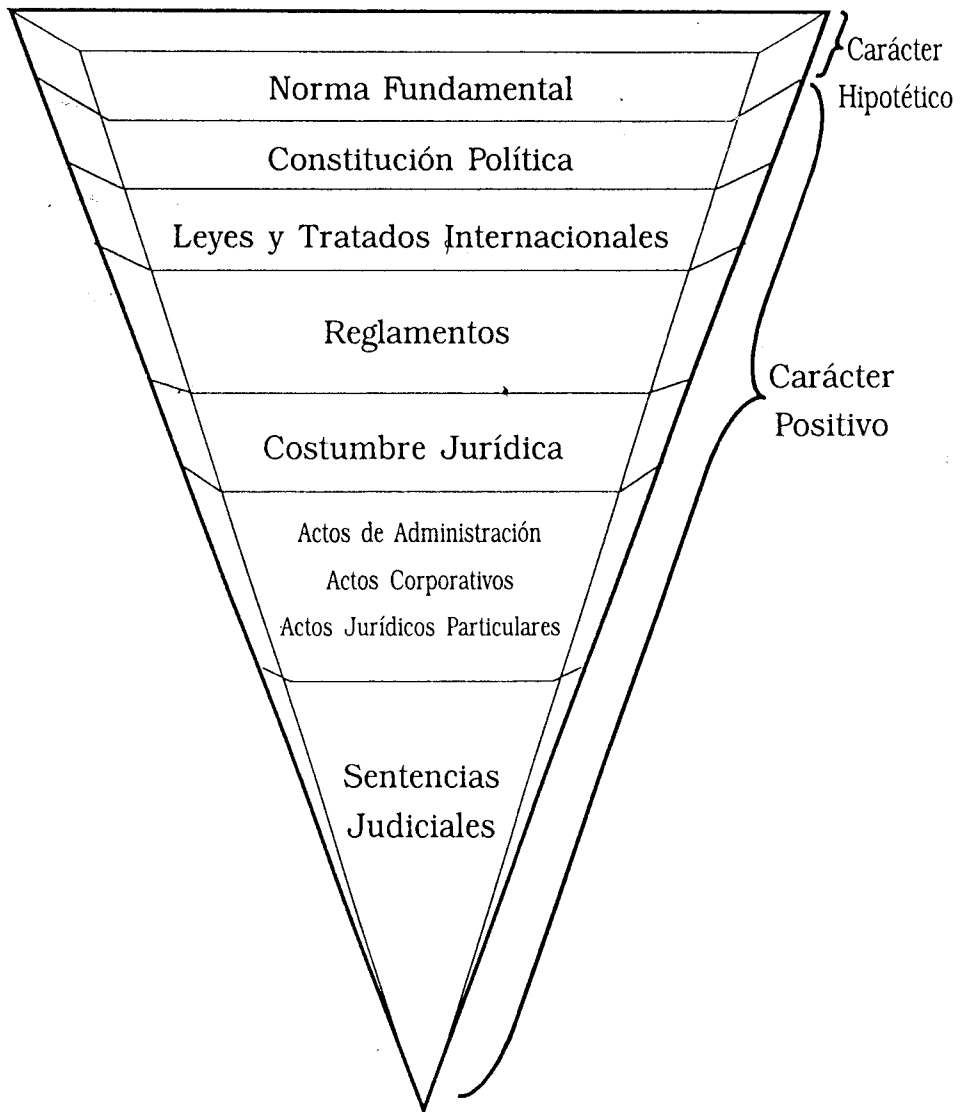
Norma Fundamental

Carácter Hipotético

Constitución Política

Leyes y Tratados Internacionales

Reglamentos

Carácter Positivo

Costumbre Jurídica

Actos de Administración
Actos Corporativos
Actos Jurídicos Particulares

Sentencias Judiciales